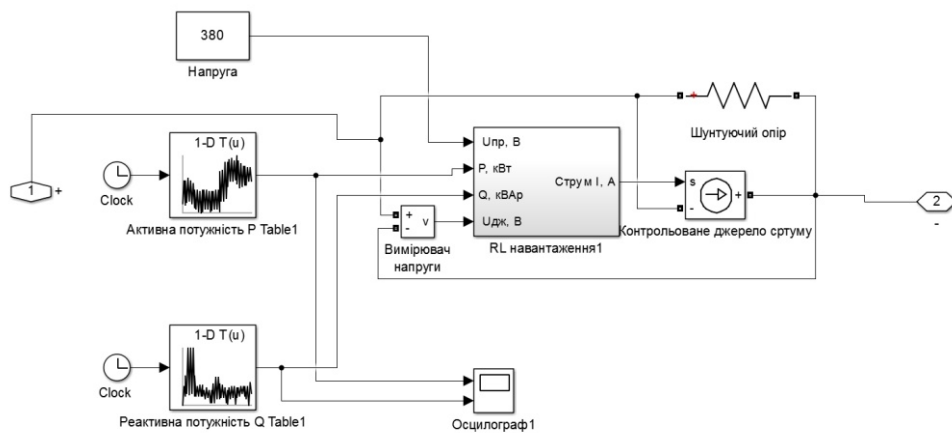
380

Напруга

Шунтуючий опір

1-D T(u)

Clock

Активна потужність P Table1

1 +

Uпр, В

P, кВт

Q, кВАр

Uдж, В

Стру м I, A

RL навантаження1

+ v -

Вимірювач напруги

s + -

Контрольоване джерело сртуму

2 -

1-D T(u)

Clock

Реактивна потужність Q Table1

Осцилограф1